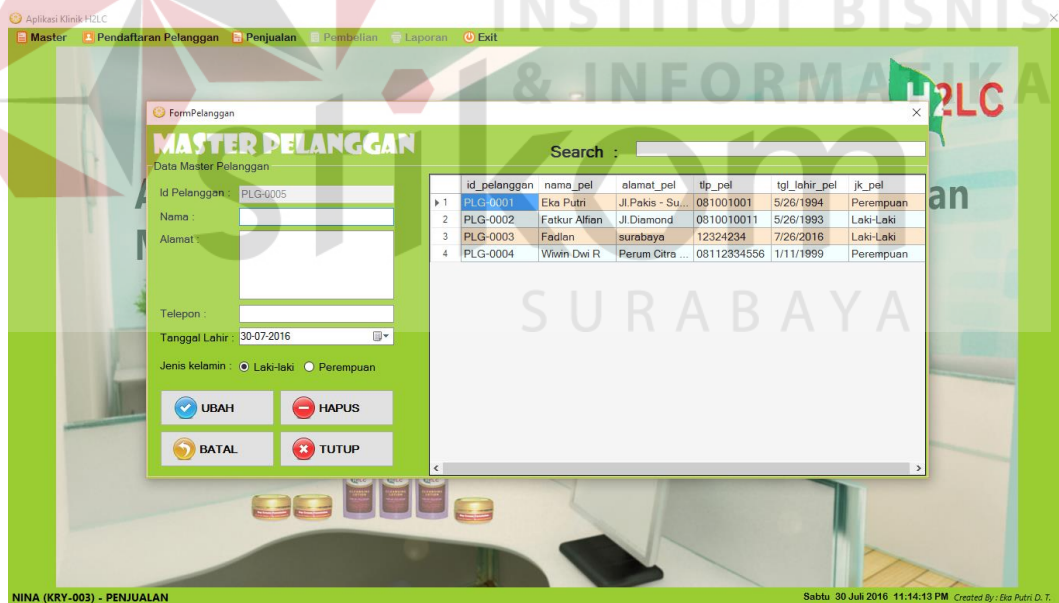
Aplikasi Klinik H2LC

Master Pendaftaran Pelanggan Penjualan Pembelian Laporan Exit

INSTITUT BISNIS & INFORMATIKA

H2LC

FormPelanggan

MASTER PELANGGAN

Data Master Pelanggan

Search :

Id Pelanggan : PLG-0005

Nama :

Alamat :

Telepon :

Tanggal Lahir : 30-07-2016

Jenis kelamin : Laki-laki Perempuan

UBAH

HAPUS

BATAL

TUTUP

| | id_pelanggan | nama_pel | alamat_pel | tlp_pel | tgl_lahir_pel | jk_pel |
|---|---|---|---|---|---|---|
| 1 | PLG-0001 | Eka Putri | Jl.Pakis - Su... | 081001001 | 5/26/1994 | Perempuan |
| 2 | PLG-0002 | Fatkur Alfian | Jl.Diamond | 0810010011 | 5/26/1993 | Laki-Laki |
| 3 | PLG-0003 | Fadlan | surabaya | 12324234 | 7/26/2016 | Laki-Laki |
| 4 | PLG-0004 | Wiwin Dwi R | Perum Citra ... | 08112334556 | 1/11/1999 | Perempuan |

SURABAYA

NINA (KRY-003) - PENJUALAN

Sabtu 30 Juli 2016 11:14:13 PM Created By : Eka Putri D. T.